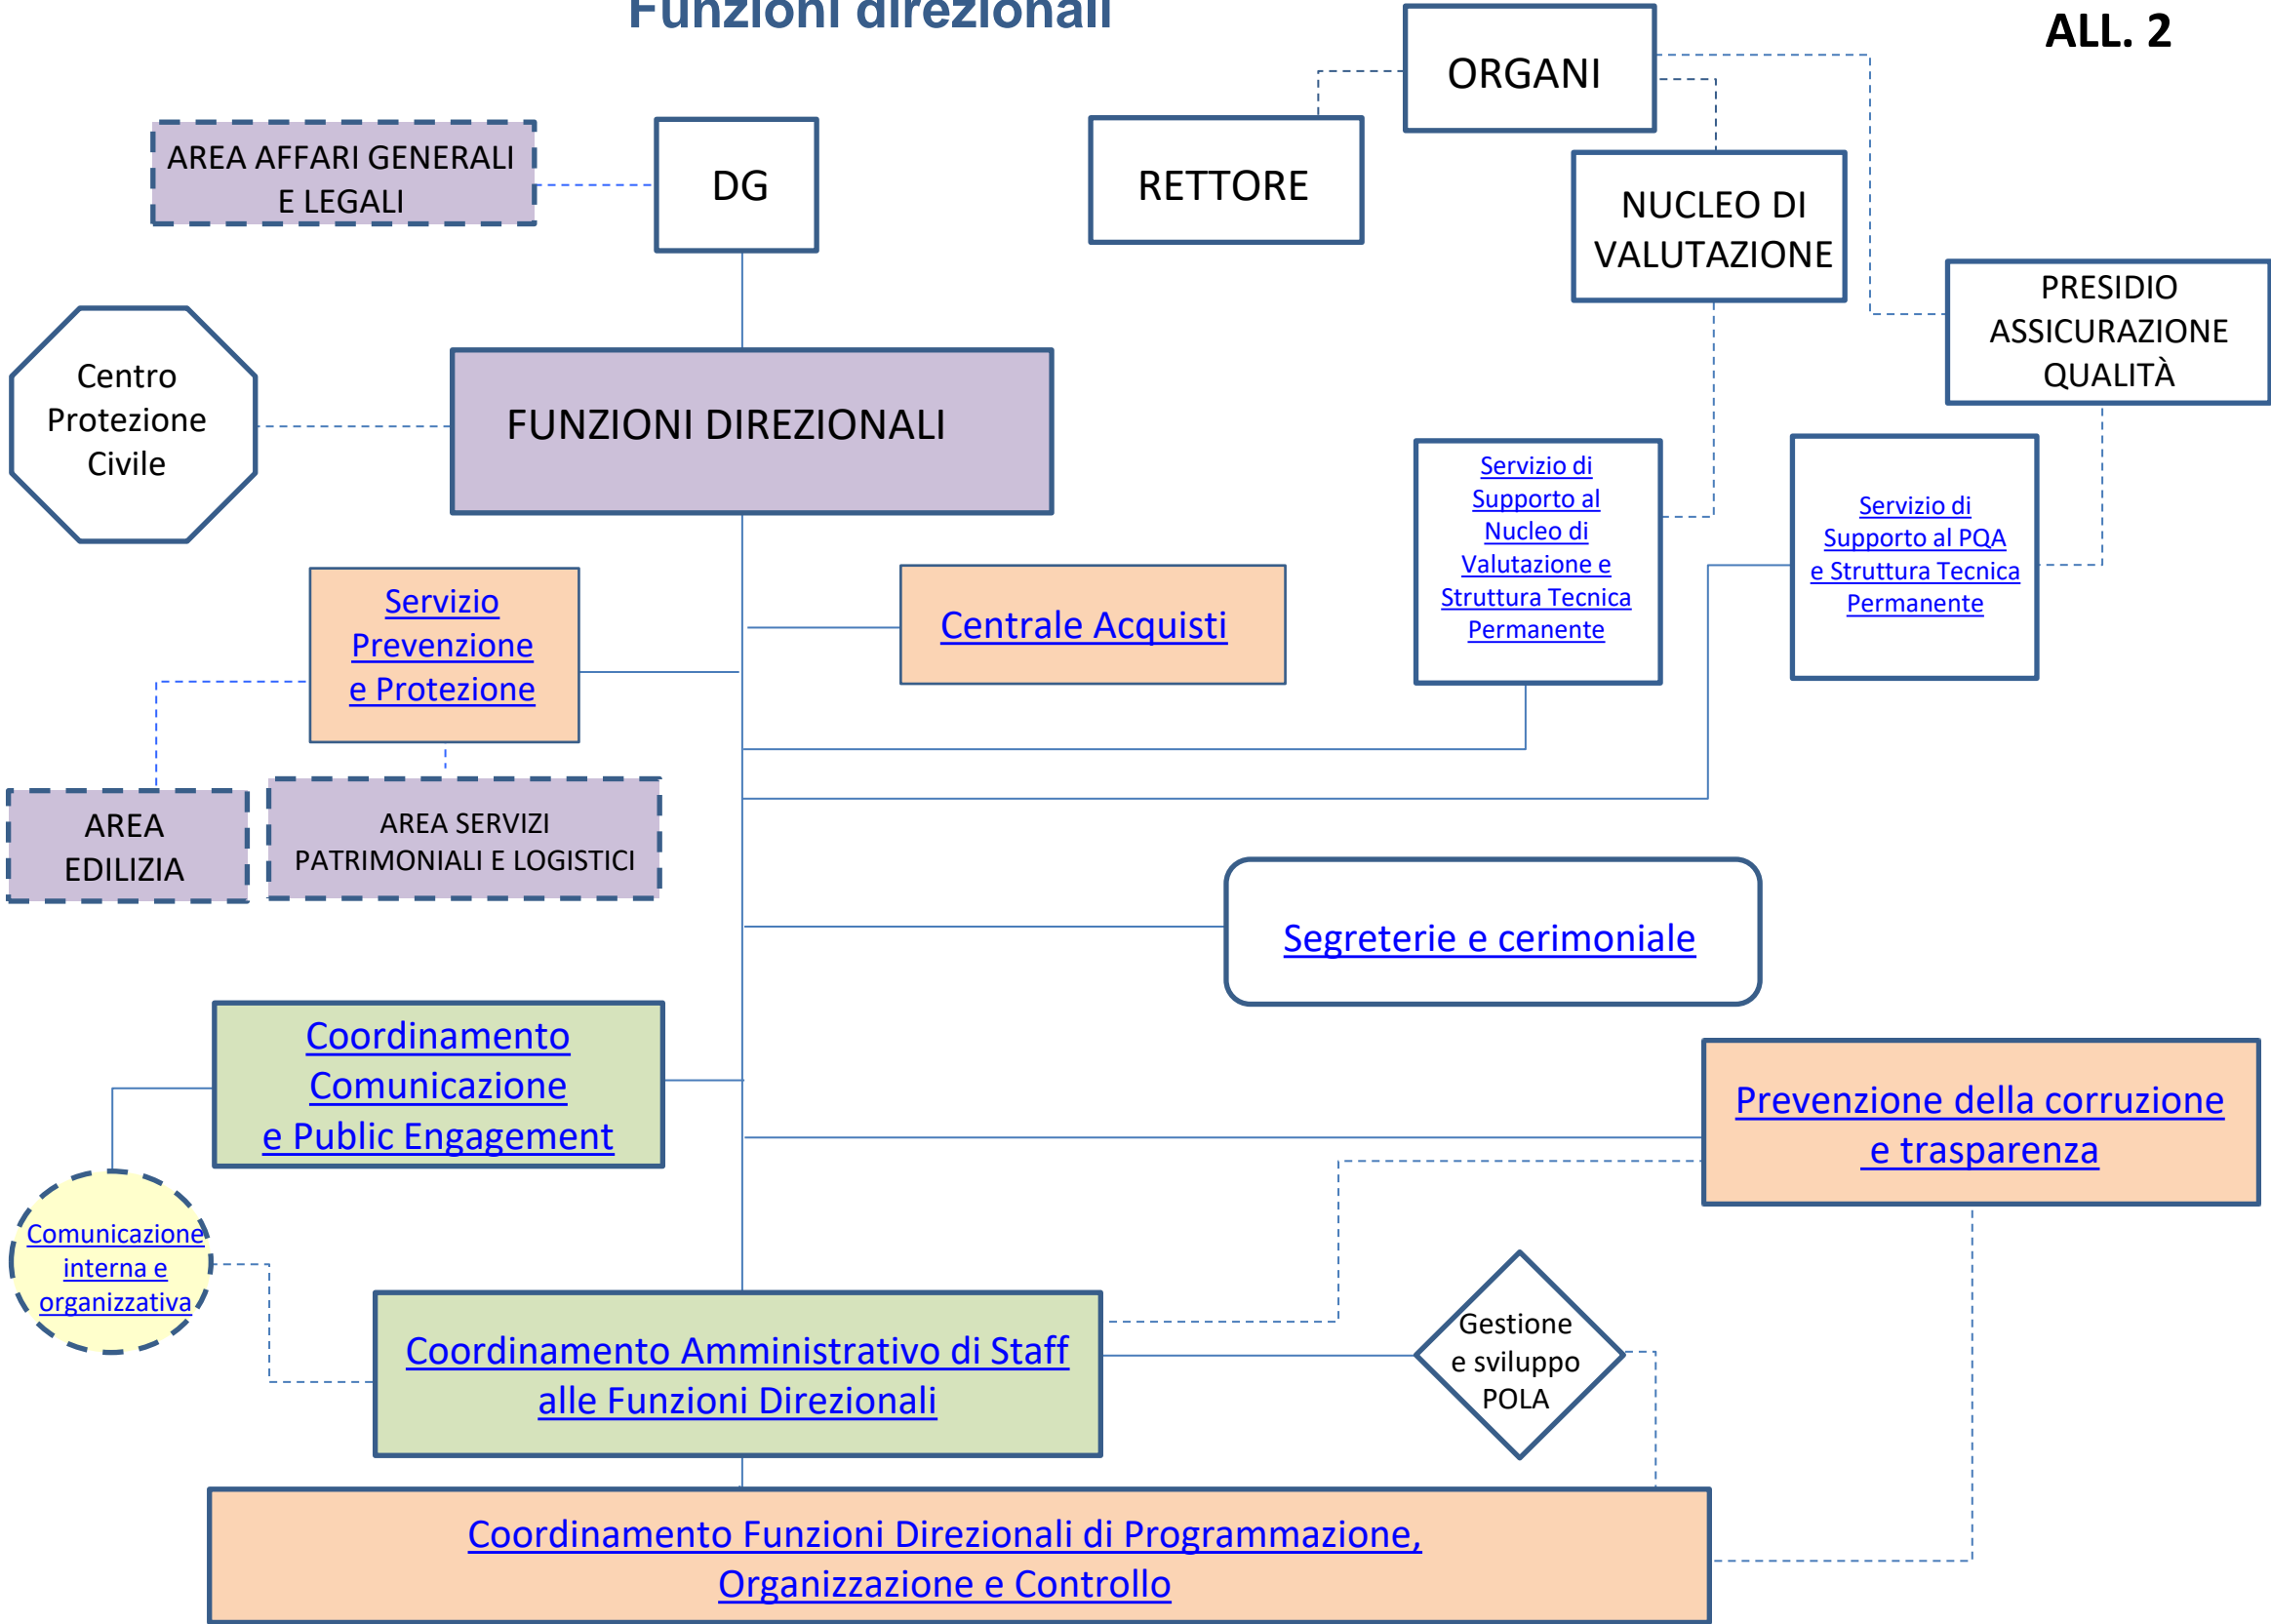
Funzioni direzionali

ALL. 2

ORGANI

AREA AFFARI GENERALI E LEGALI

DG

RETTORE

NUCLEO DI VALUTAZIONE

PRESIDIO ASSICURAZIONE QUALITÀ

Centro Protezione Civile

FUNZIONI DIREZIONALI

Servizio di Supporto al Nucleo di Valutazione e Struttura Tecnica Permanente

Servizio di Supporto al PQA e Struttura Tecnica Permanente

Servizio Prevenzione e Protezione

Centrale Acquisti

AREA EDILIZIA

AREA SERVIZI PATRIMONIALI E LOGISTICI

Segreterie e cerimoniale

Coordinamento Comunicazione e Public Engagement

Prevenzione della corruzione e trasparenza

Comunicazione interna e organizzativa

Gestione e sviluppo POLA

Coordinamento Amministrativo di Staff alle Funzioni Direzionali

Coordinamento Funzioni Direzionali di Programmazione, Organizzazione e Controllo